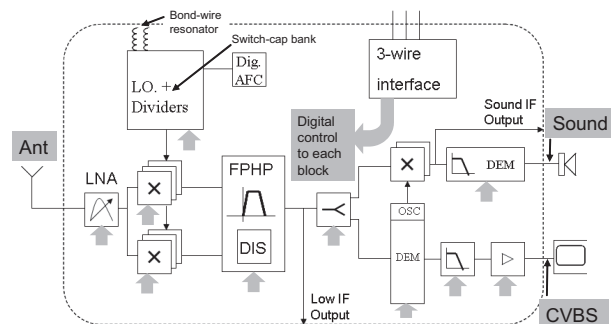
Bond-wire resonator

Switch-cap bank

3-wire interface

LO. + Dividers

Dig. AFC

Digital control to each block

Sound IF Output

Sound

Ant

LNA

FPHP

DIS

×

×

×

DEM

OSC

DEM

Low IF Output

CVBS